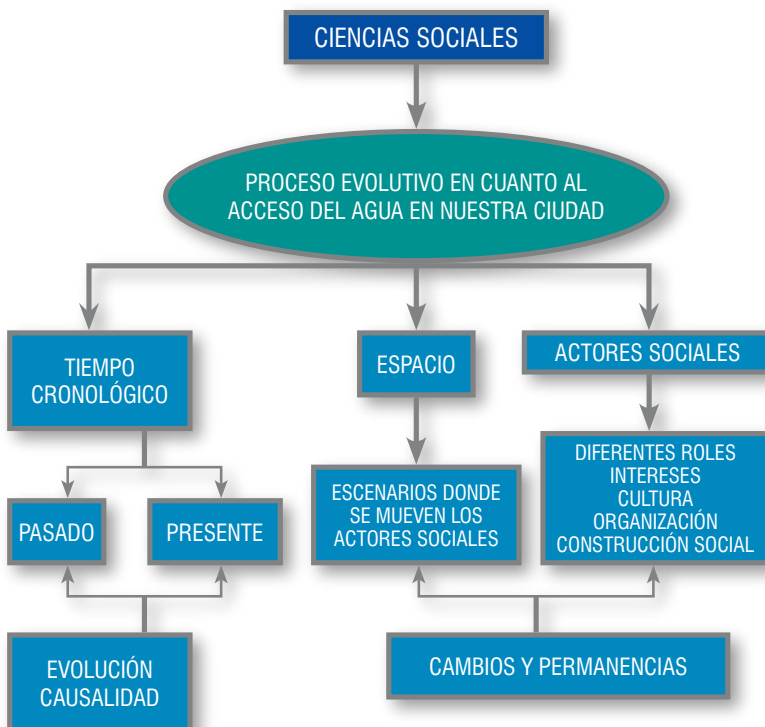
CIENCIAS SOCIALES

PROCESO EVOLUTIVO EN CUANTO AL ACCESO DEL AGUA EN NUESTRA CIUDAD

TIEMPO CRONOLÓGICO

ESPACIO

ACTORES SOCIALES

PASADO

PRESENTE

ESCENARIOS DONDE SE MUEVEN LOS ACTORES SOCIALES

DIFERENTES ROLES
INTERESES
CULTURA
ORGANIZACIÓN
CONSTRUCCIÓN SOCIAL

EVOLUCIÓN
CAUSALIDAD

CAMBIOS Y PERMANENCIAS